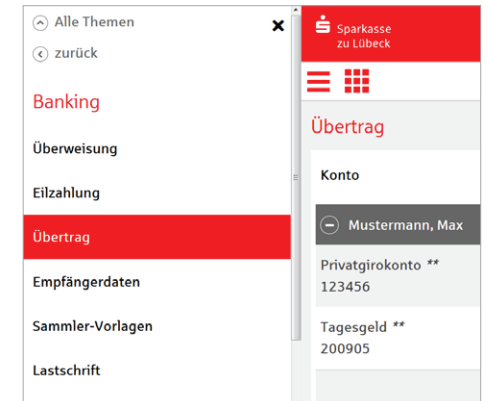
Alle Themen
zurück
Banking
Überweisung
Eilzahlung
Übertrag
Empfängerdaten
Sammler-Vorlagen
Lastschrift

Sparkasse zu Lübeck
Übertrag
Konto
Mustermann, Max
Privatgirokonto **
123456
Tagesgeld **
200905